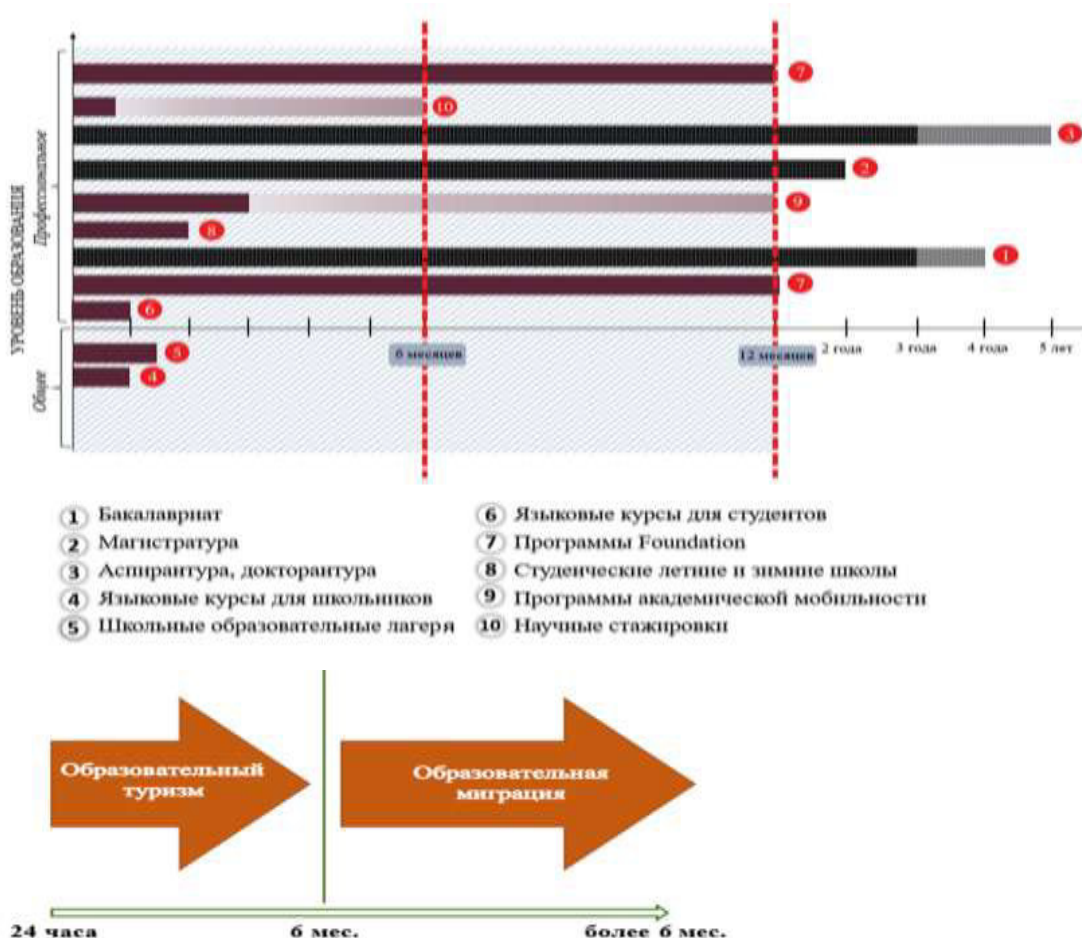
УРОВЕНЬ ОБРАЗОВАНИЯ

Профессиональное

Общее

7

10

3

2

9

8

1

7

6

5

4

6 месяцев

12 месяцев

2 года

3 года

4 года

5 лет

1 Бакалавриат
2 Магистратура
3 Аспирантура, докторантура
4 Языковые курсы для школьников
5 Школьные образовательные лагеря

6 Языковые курсы для студентов
7 Программы Foundation
8 Студенческие летние и зимние школы
9 Программы академической мобильности
10 Научные стажировки

Образовательный туризм

Образовательная миграция

24 часа

6 мес.

более 6 мес.